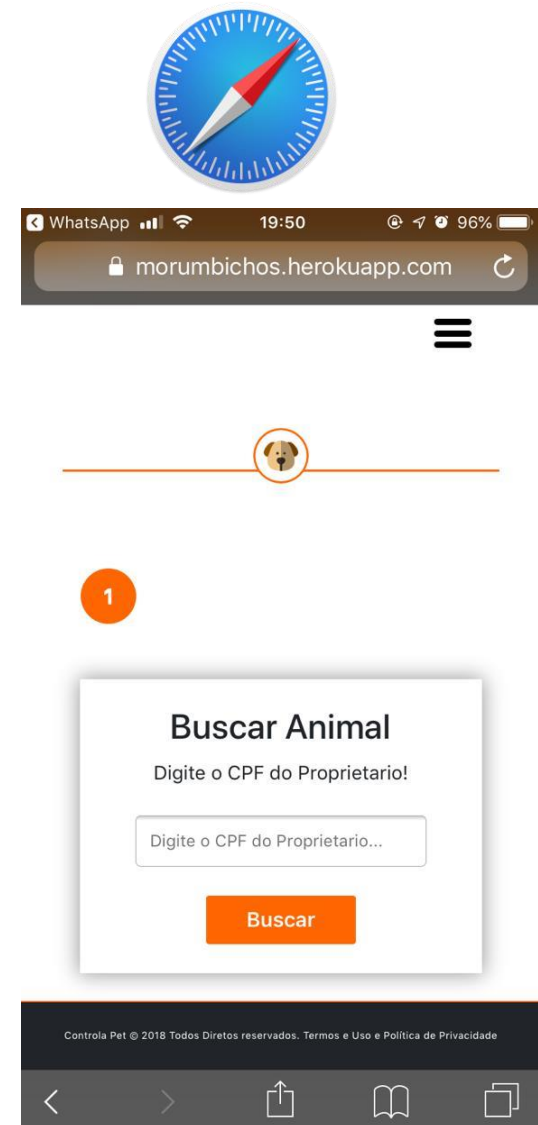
◀ WhatsApp 19:50 96%

morumbichos.herokuapp.com

1

Buscar Animal

Digite o CPF do Proprietario!

Digite o CPF do Proprietario...

Buscar

Controla Pet © 2018 Todos Diretos reservados. Termos e Uso e Política de Privacidade